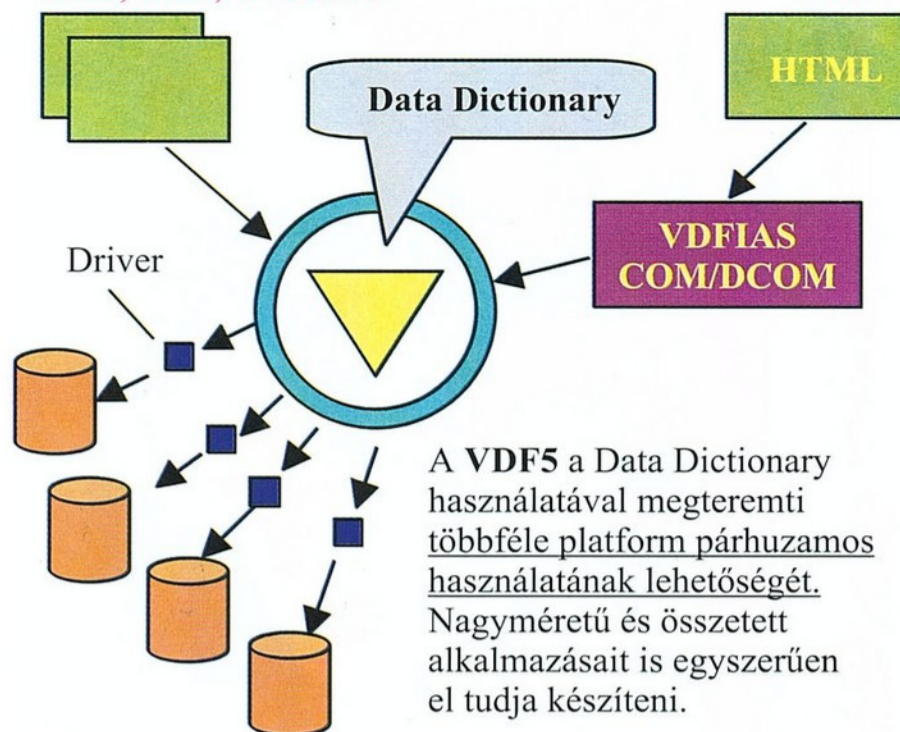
Data Dictionary

HTML

VDFIAS
COM/DCOM

Driver

A **VDF5** a Data Dictionary használatával megteremti többféle platform párhuzamos használatának lehetőségét. Nagyméretű és összetett alkalmazásait is egyszerűen el tudja készíteni.